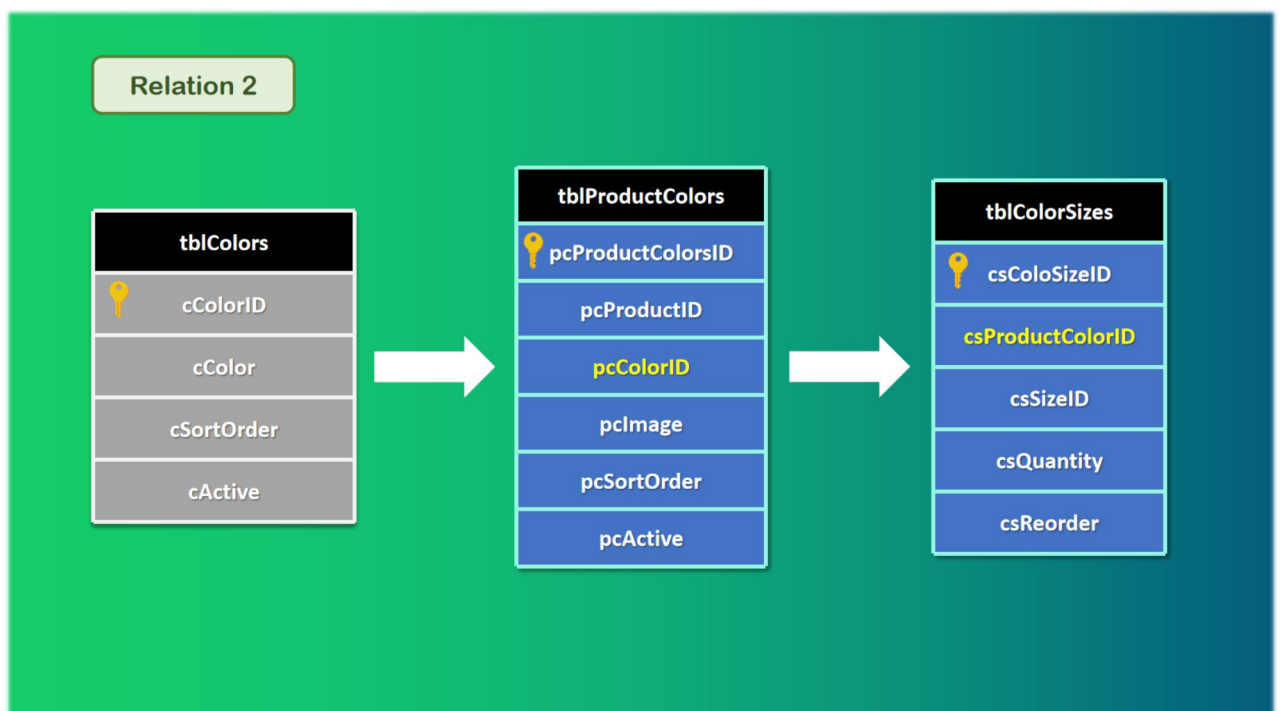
Relation 2

| tblColors |
|---|
| cColorID |
| cColor |
| cSortOrder |
| cActive |

| tblProductColors |
|---|
| pcProductColorsID |
| pcProductID |
| pcColorID |
| pcImage |
| pcSortOrder |
| pcActive |

| tblColorSizes |
|---|
| csColoSizeID |
| csProductColorID |
| csSizeID |
| csQuantity |
| csReorder |